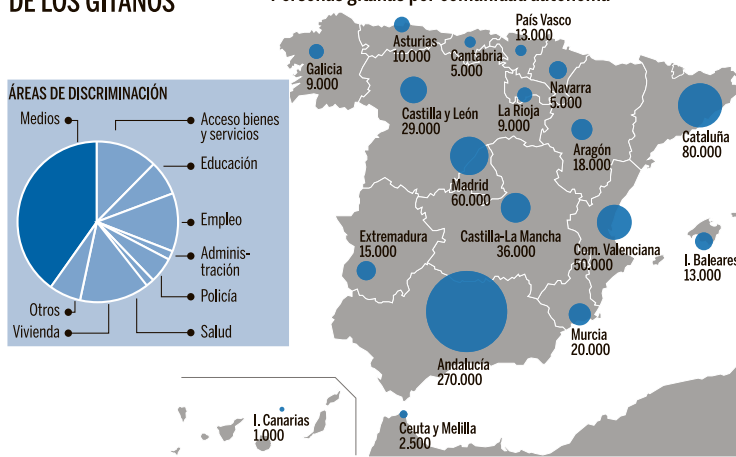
DE LOS GITANOS

Personas gitanas por comunidad autónoma

ÁREAS DE DISCRIMINACIÓN

Medios
Acceso bienes y servicios
Educación
Empleo
Administración
Policía
Salud
Vivienda
Otros

País Vasco 13.000
Asturias 10.000
Cantabria 5.000
Galicia 9.000
Navarra 5.000
Castilla y León 29.000
La Rioja 9.000
Aragón 18.000
Cataluña 80.000
Madrid 60.000
Extremadura 15.000
Castilla-La Mancha 36.000
Com. Valenciana 50.000
I. Baleares 13.000
Murcia 20.000
Andalucía 270.000
I. Canarias 1.000
Ceuta y Melilla 2.500